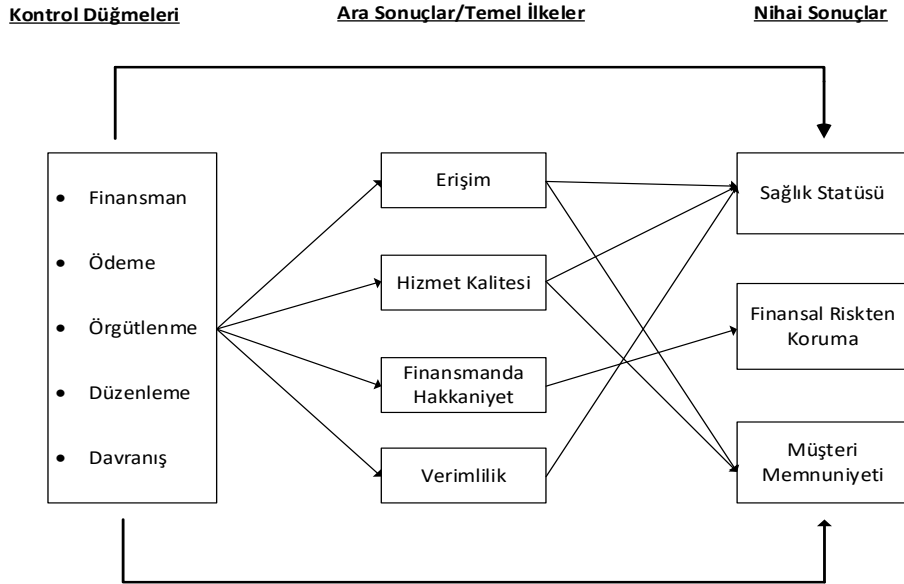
Kontrol Düğmeleri

Ara Sonuçlar/Temel İlkeler

Nihai Sonuçlar

- Finansman
- Ödeme
- Örgütlenme
- Düzenleme
- Davranış

Erişim

Hizmet Kalitesi

Finansmanda Hakkaniyet

Verimlilik

Sağlık Statüsü

Finansal Riskten Koruma

Müşteri Memnuniyeti